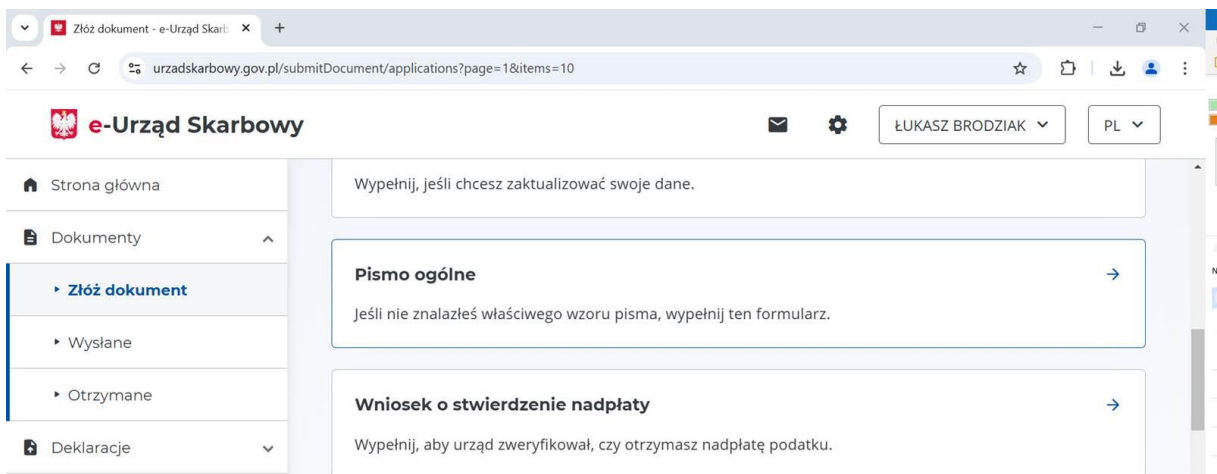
Złóż dokument - e-Urząd Skarb ×
+
urzadskarbowy.gov.pl/submitDocument/applications?page=1&items=10

e-Urząd Skarbowy
ŁUKASZ BRODZIAK
PL

Strona główna
Dokumenty
Złóż dokument
Wysłane
Otrzymane
Deklaracje

Wypełnij, jeśli chcesz zaktualizować swoje dane.

Pismo ogólne
Jeśli nie znalazłeś właściwego wzoru pisma, wypełnij ten formularz.

Wniosek o stwierdzenie nadpłaty
Wypełnij, aby urząd zweryfikował, czy otrzymasz nadpłatę podatku.